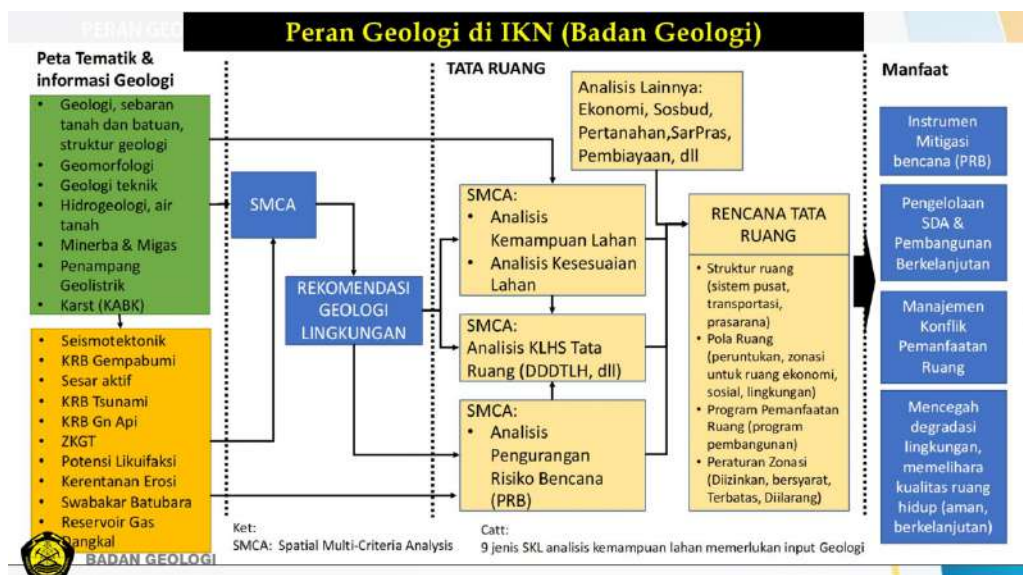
PERAN GEO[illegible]

Peran Geologi di IKN (Badan Geologi)

Peta Tematik & informasi Geologi

- Geologi, sebaran tanah dan batuan, struktur geologi
- Geomorfologi
- Geologi teknik
- Hidrogeologi, air tanah
- Minerba & Migas
- Penampang Geolistrik
- Karst (KABK)

- Seismotektonik
- KRB Gempabumi
- Sesar aktif
- KRB Tsunami
- KRB Gn Api
- ZKGT
- Potensi Likuifaksi
- Kerentanan Erosi
- Swabakar Batubara
- Reservoir Gas Dangkal

SMCA

REKOMENDASI GEOLOGI LINGKUNGAN

TATA RUANG

Analisis Lainnya: Ekonomi, Sosbud, Pertanahan,SarPras, Pembiayaan, dll

SMCA:
- Analisis Kemampuan Lahan
- Analisis Kesesuaian Lahan

SMCA: Analisis KLHS Tata Ruang (DDDTLH, dll)

SMCA:
- Analisis Pengurangan Risiko Bencana (PRB)

RENCANA TATA RUANG

- Struktur ruang (sistem pusat, transportasi, prasarana)
- Pola Ruang (peruntukan, zonasi untuk ruang ekonomi, sosial, lingkungan)
- Program Pemanfaatan Ruang (program pembangunan)
- Peraturan Zonasi (Diizinkan, bersyarat, Terbatas, Dilarang)

Manfaat

Instrumen Mitigasi bencana (PRB)

Pengelolaan SDA & Pembangunan Berkelanjutan

Manajemen Konflik Pemanfaatan Ruang

Mencegah degradasi lingkungan, memelihara kualitas ruang hidup (aman, berkelanjutan)

Ket:
SMCA: Spatial Multi-Criteria Analysis

Catt:
9 jenis SKL analisis kemampuan lahan memerlukan input Geologi

BADAN GEOLOGI